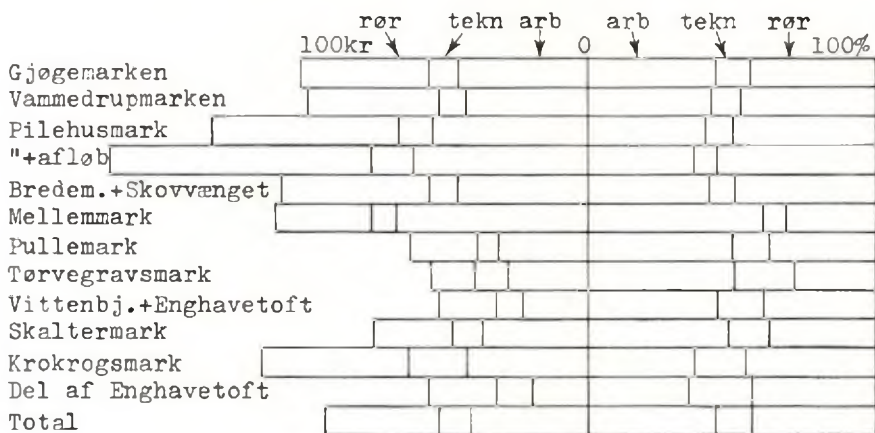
rør tekn arb 0 arb tekn rør
100kr 100%
Gjøgemarken
Vammedrupmarken
Pilehusmark
"+afløb
Bredem.+Skovvænget
Mellemmark
Pullemark
Tørvegravsmark
Vittenbj.+Enghavetoft
Skaltermark
Krokrogsmark
Del af Enghavetoft
Total